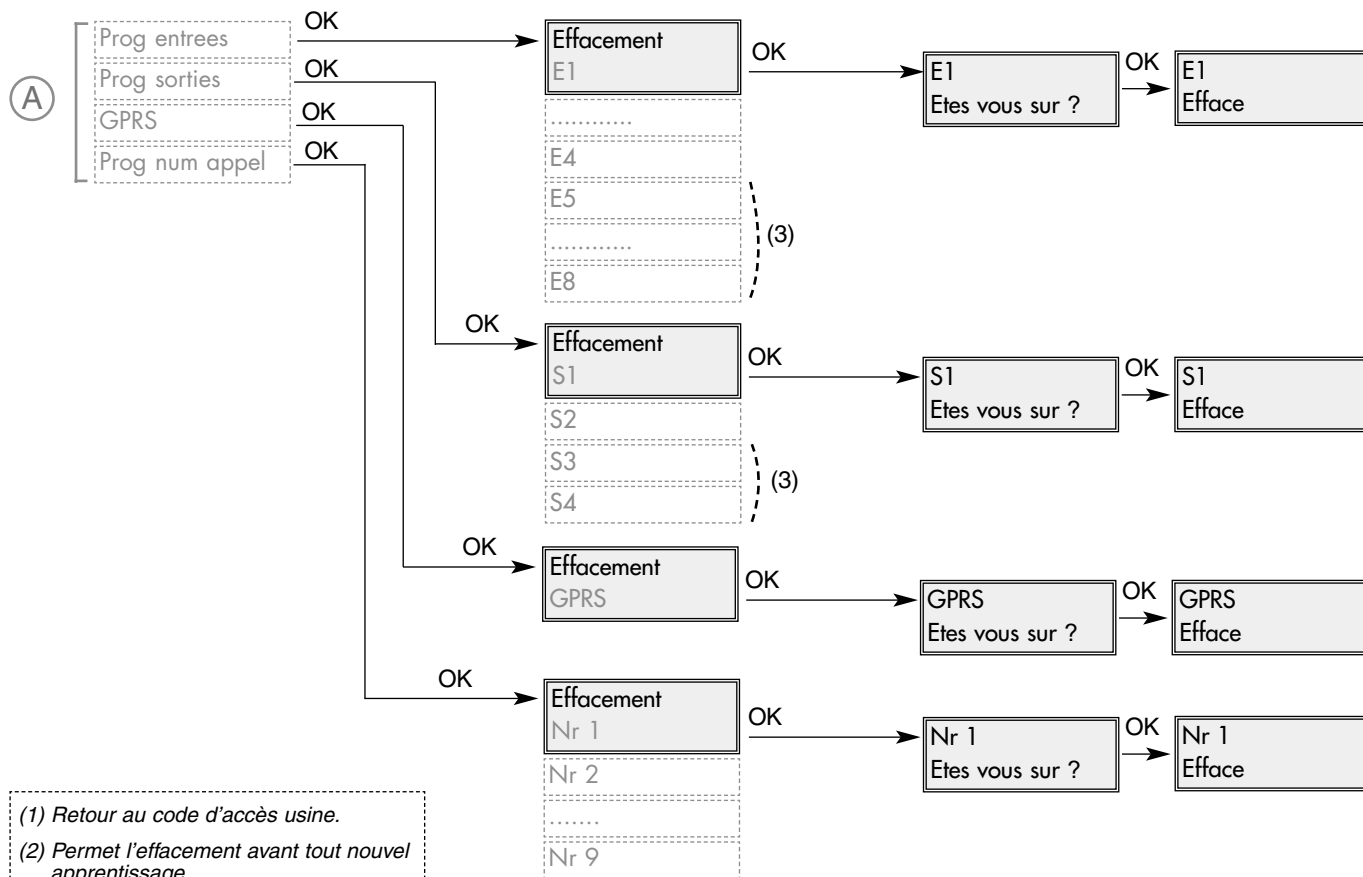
A

Prog entrees
Prog sorties
GPRS
Prog num appel

OK

Effacement
E1

............
E4
E5
............
E8

(3)

OK

E1
Etes vous sur ?

OK

E1
Efface

OK

Effacement
S1

S2
S3
S4

(3)

OK

S1
Etes vous sur ?

OK

S1
Efface

OK

Effacement
GPRS

OK

GPRS
Etes vous sur ?

OK

GPRS
Efface

OK

Effacement
Nr 1

Nr 2
.......
Nr 9

OK

Nr 1
Etes vous sur ?

OK

Nr 1
Efface

(1) Retour au code d'accès usine.
(2) Permet l'effacement avant tout nouvel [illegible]